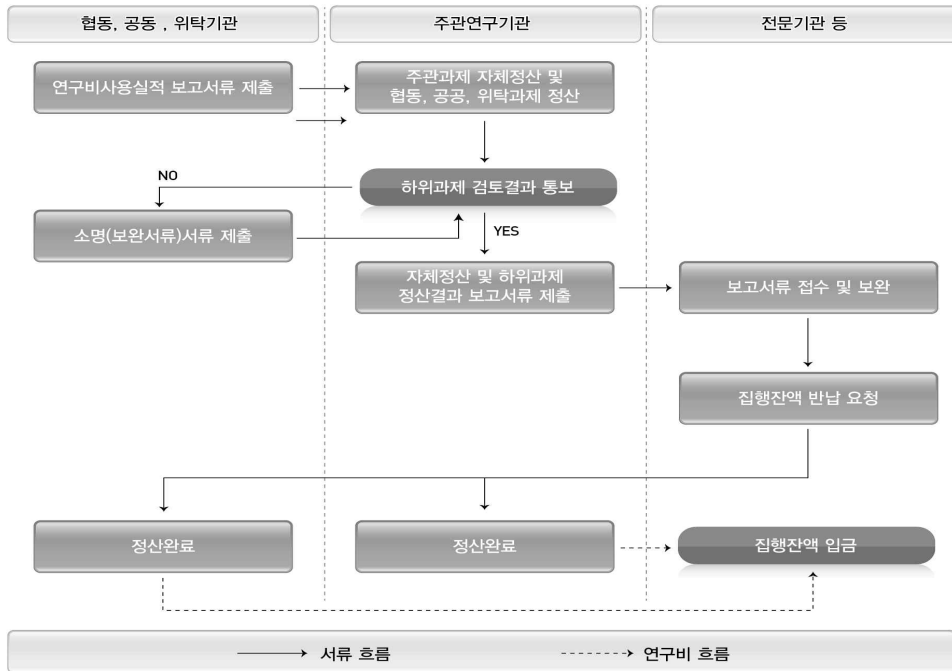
협동, 공동 , 위탁기관

주관연구기관

전문기관 등

연구비사용실적 보고서류 제출

주관과제 자체정산 및 협동, 공공, 위탁과제 정산

NO

하위과제 검토결과 통보

소명(보완서류)서류 제출

YES

자체정산 및 하위과제 정산결과 보고서류 제출

보고서류 접수 및 보완

집행잔액 반납 요청

정산완료

정산완료

집행잔액 입금

서류 흐름

연구비 흐름